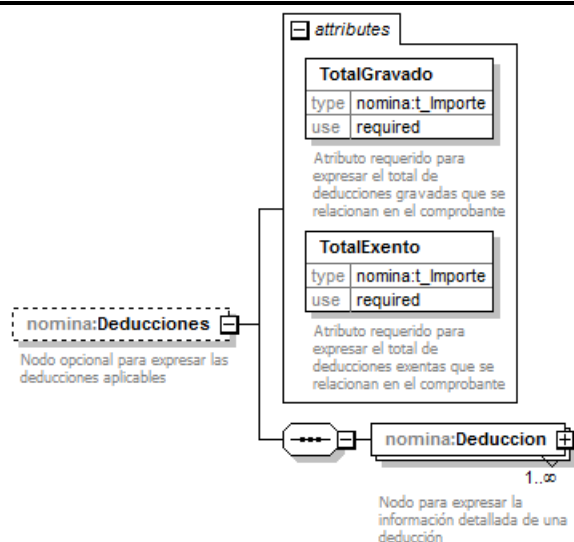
attributes

TotalGravado

| type | nomina:t_Importe |
|---|---|
| use | required |

Atributo requerido para expresar el total de deducciones gravadas que se relacionan en el comprobante

TotalExento

| type | nomina:t_Importe |
|---|---|
| use | required |

Atributo requerido para expresar el total de deducciones exentas que se relacionan en el comprobante

nomina:Deducciones

Nodo opcional para expresar las deducciones aplicables

nomina:Deduccion

1..∞

Nodo para expresar la información detallada de una deducción